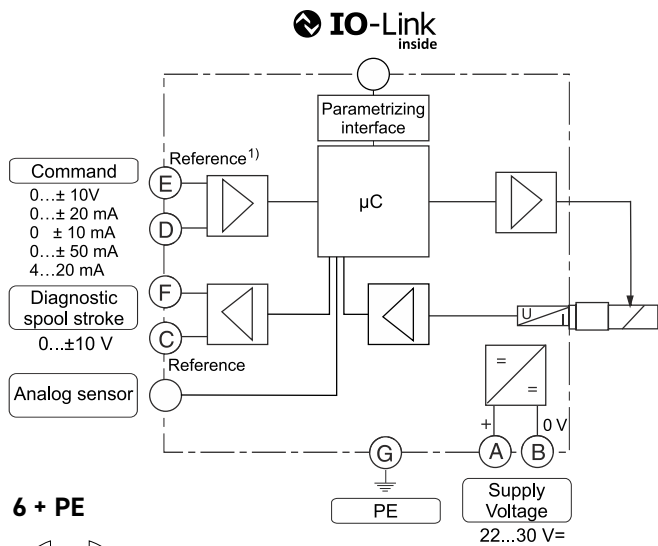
IO-Link inside

Parametrizing interface

Command
0…± 10V
0…± 20 mA
0 ± 10 mA
0…± 50 mA
4…20 mA

Reference$^{1)}$

E

D

µC

Diagnostic spool stroke
0…±10 V

F

C

Reference

Analog sensor

U
I

=
=

+
0 V

G

A

B

6 + PE

PE

Supply Voltage
22...30 V=